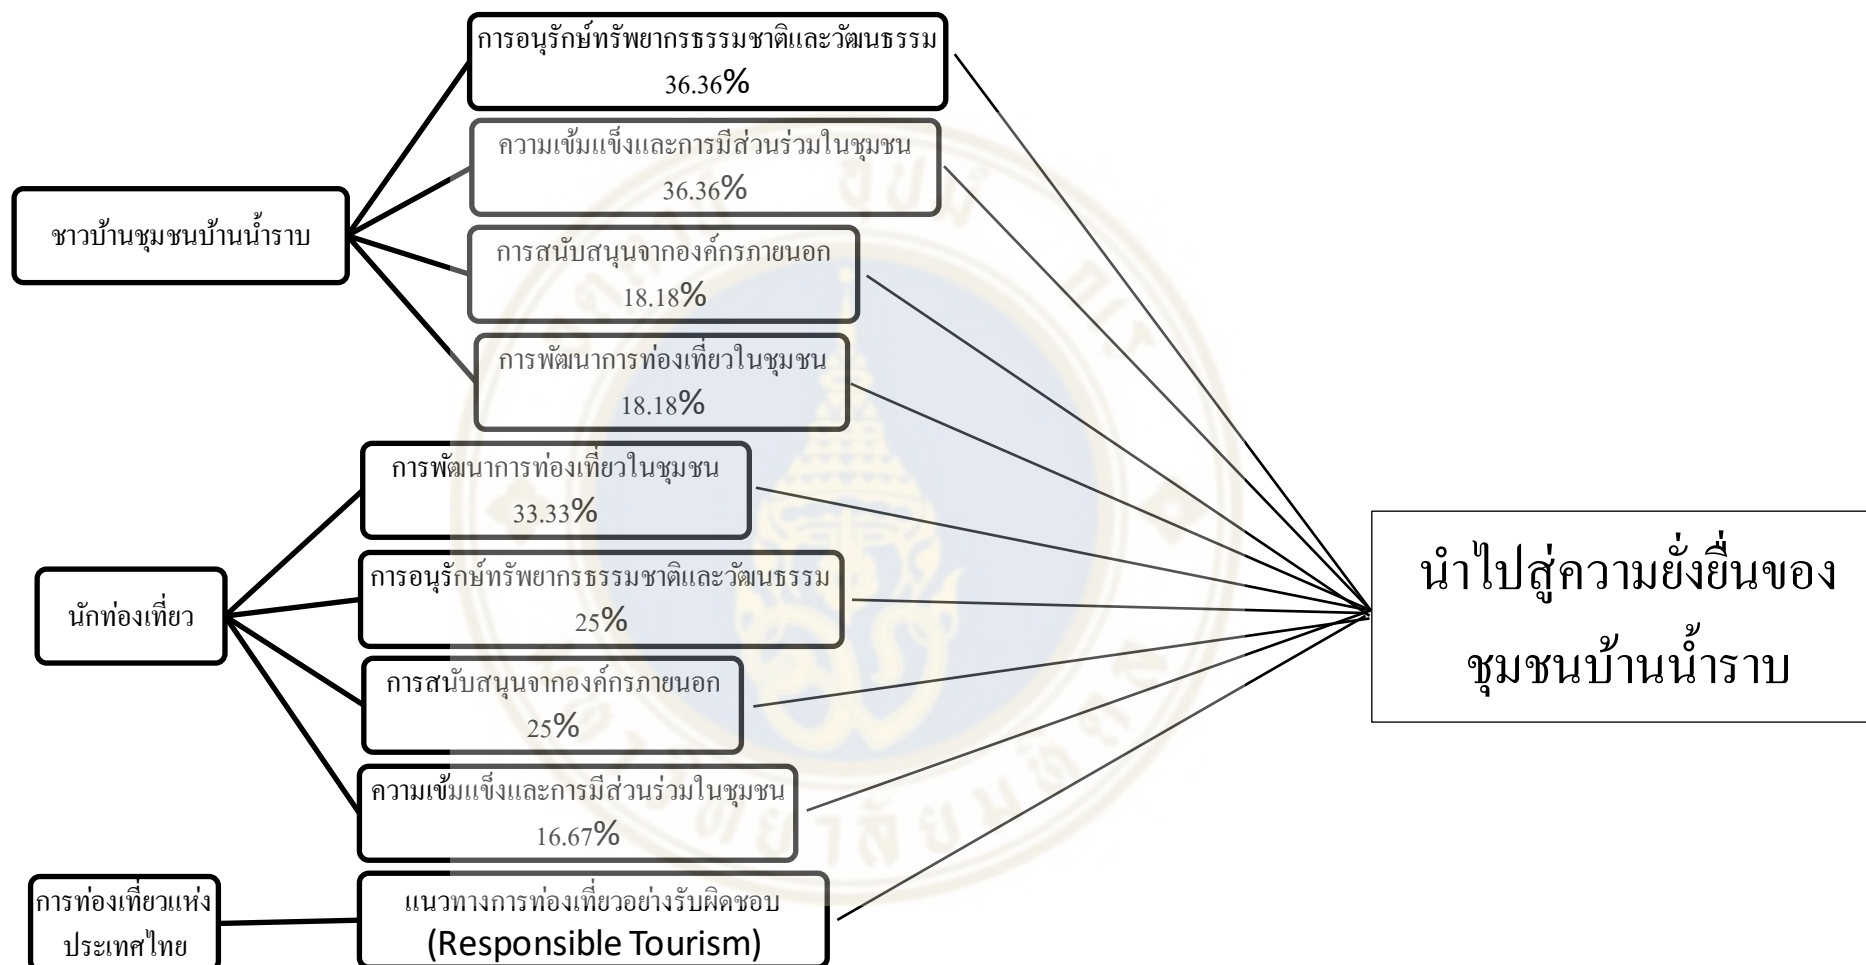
ชาวบ้านชุมชนบ้านน้ำราบ

การอนุรักษ์ทรัพยากรธรรมชาติและวัฒนธรรม 36.36%

ความเข้มแข็งและการมีส่วนร่วมในชุมชน 36.36%

การสนับสนุนจากองค์กรภายนอก 18.18%

การพัฒนาการท่องเที่ยวในชุมชน 18.18%

นักท่องเที่ยว

การพัฒนาการท่องเที่ยวในชุมชน 33.33%

การอนุรักษ์ทรัพยากรธรรมชาติและวัฒนธรรม 25%

การสนับสนุนจากองค์กรภายนอก 25%

ความเข้มแข็งและการมีส่วนร่วมในชุมชน 16.67%

การท่องเที่ยวแห่งประเทศไทย

แนวทางการท่องเที่ยวอย่างรับผิดชอบ (Responsible Tourism)

นำไปสู่ความยั่งยืนของชุมชนบ้านน้ำราบ